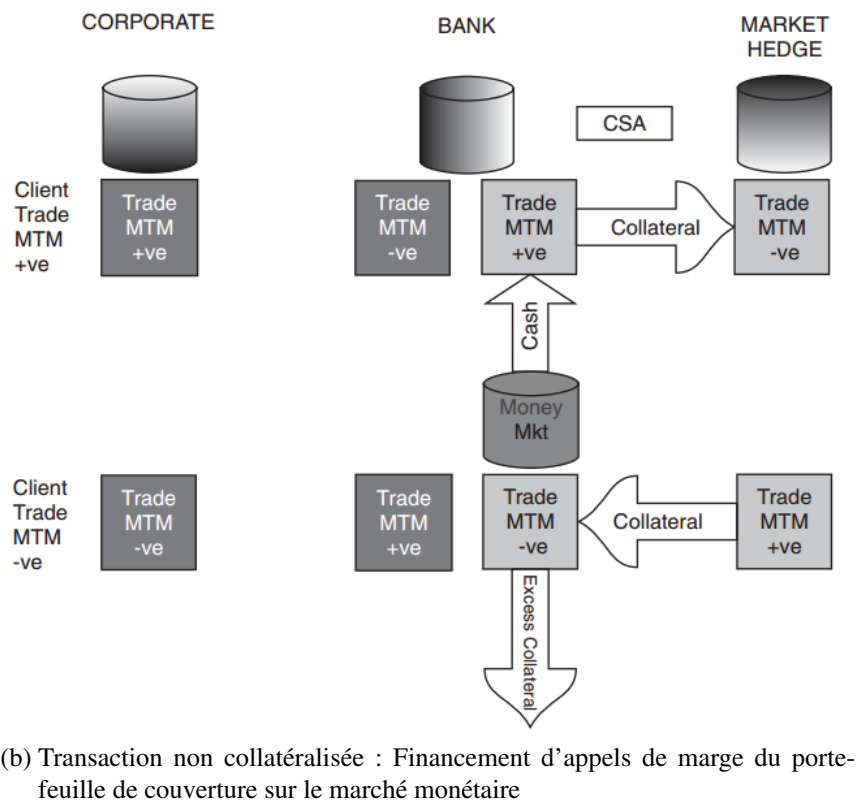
CORPORATE

BANK

MARKET HEDGE

CSA

Client Trade MTM +ve

Trade MTM +ve

Trade MTM -ve

Trade MTM +ve

Collateral

Trade MTM -ve

Cash

Money Mkt

Client Trade MTM -ve

Trade MTM -ve

Trade MTM +ve

Trade MTM -ve

Collateral

Trade MTM +ve

Excess Collateral

(b) Transaction non collatéralisée : Financement d'appels de marge du portefeuille de couverture sur le marché monétaire